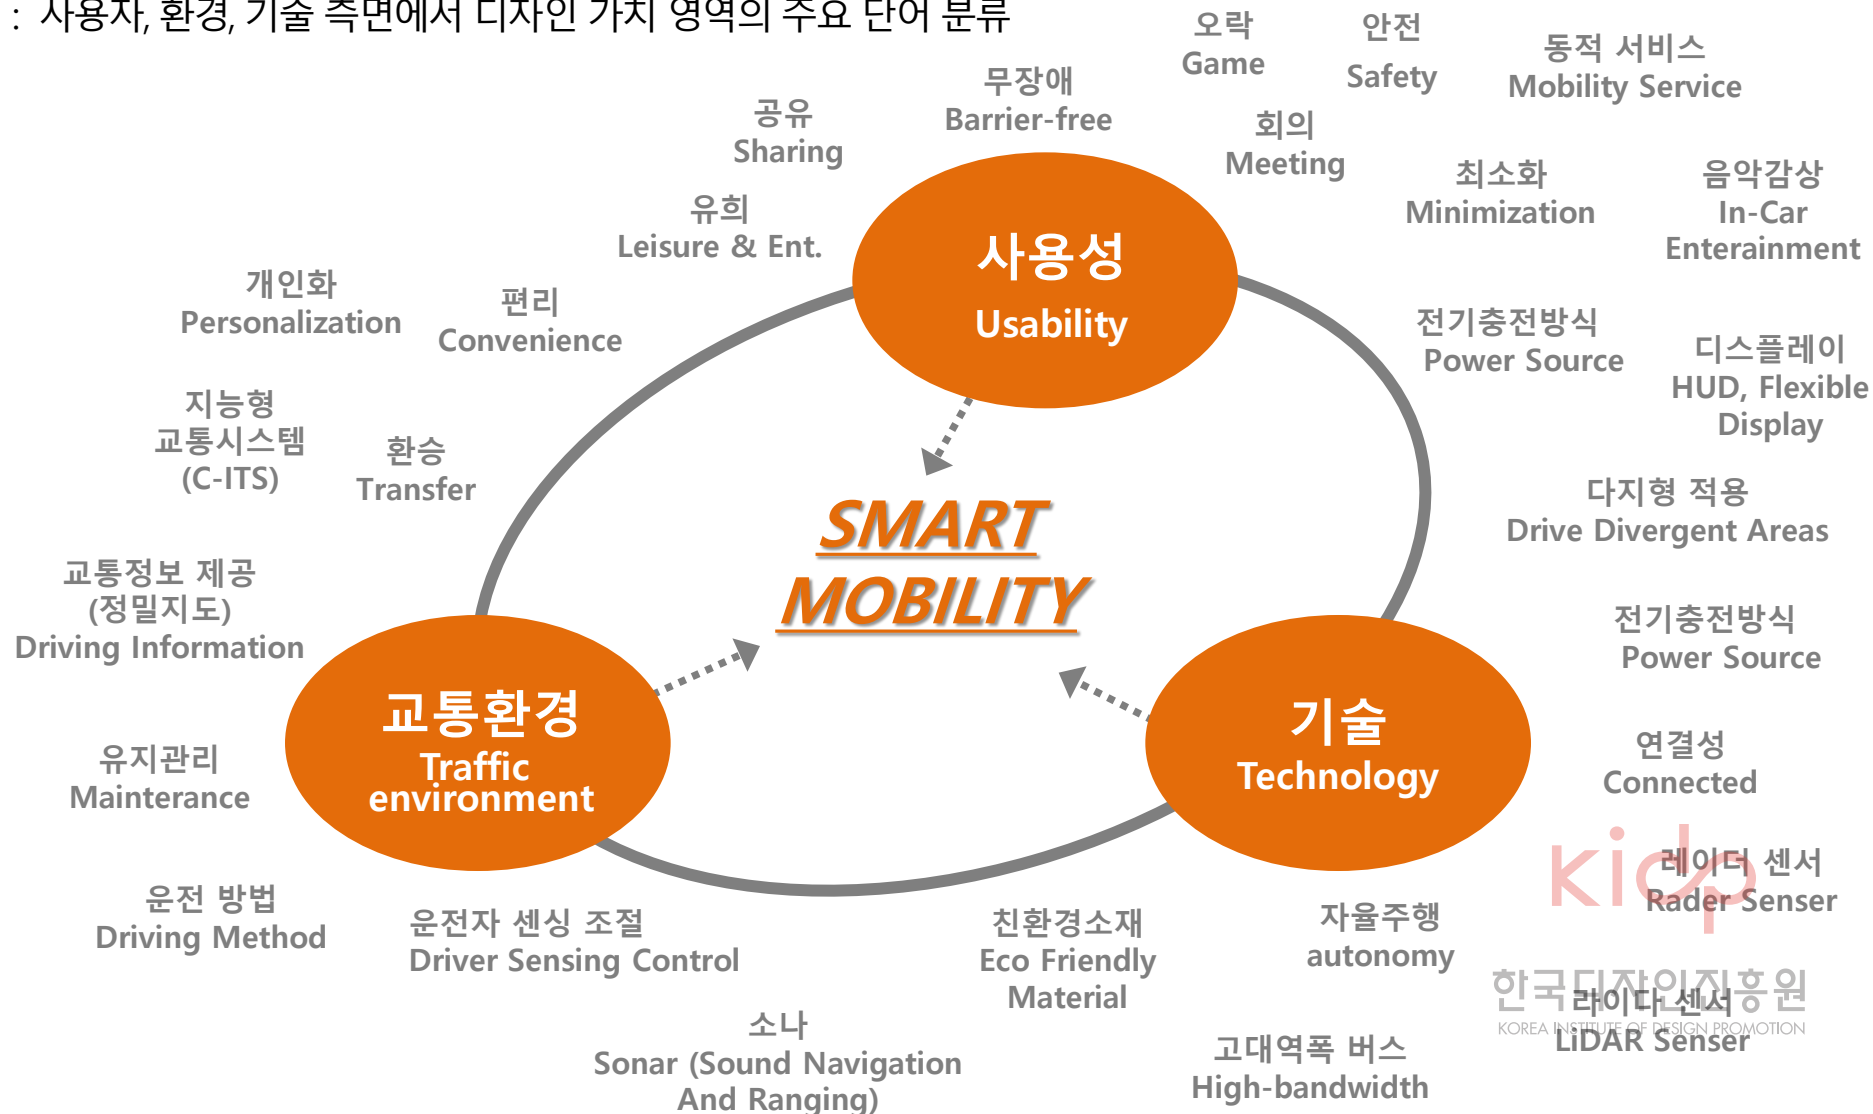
: 사용자, 환경, 기술 측면에서 디자인 가치 영역의 주요 단어 분류

오락
Game

안전
Safety

동적 서비스
Mobility Service

무장애
Barrier-free

공유
Sharing

회의
Meeting

최소화
Minimization

음악감상
In-Car Enterainment

유희
Leisure & Ent.

사용성
Usability

개인화
Personalization

편리
Convenience

전기충전방식
Power Source

디스플레이
HUD, Flexible Display

지능형 교통시스템 (C-ITS)

환승
Transfer

SMART MOBILITY

다지형 적용
Drive Divergent Areas

교통정보 제공 (정밀지도)
Driving Information

전기충전방식
Power Source

교통환경
Traffic environment

기술
Technology

유지관리
Mainterance

연결성
Connected

kidp

레이더 센서
Rader Senser

운전 방법
Driving Method

운전자 센싱 조절
Driver Sensing Control

친환경소재
Eco Friendly Material

자율주행
autonomy

한국디자인진흥원
KOREA INSTITUTE OF DESIGN PROMOTION

라이다 센서
LiDAR Senser

소나
Sonar (Sound Navigation And Ranging)

고대역폭 버스
High-bandwidth